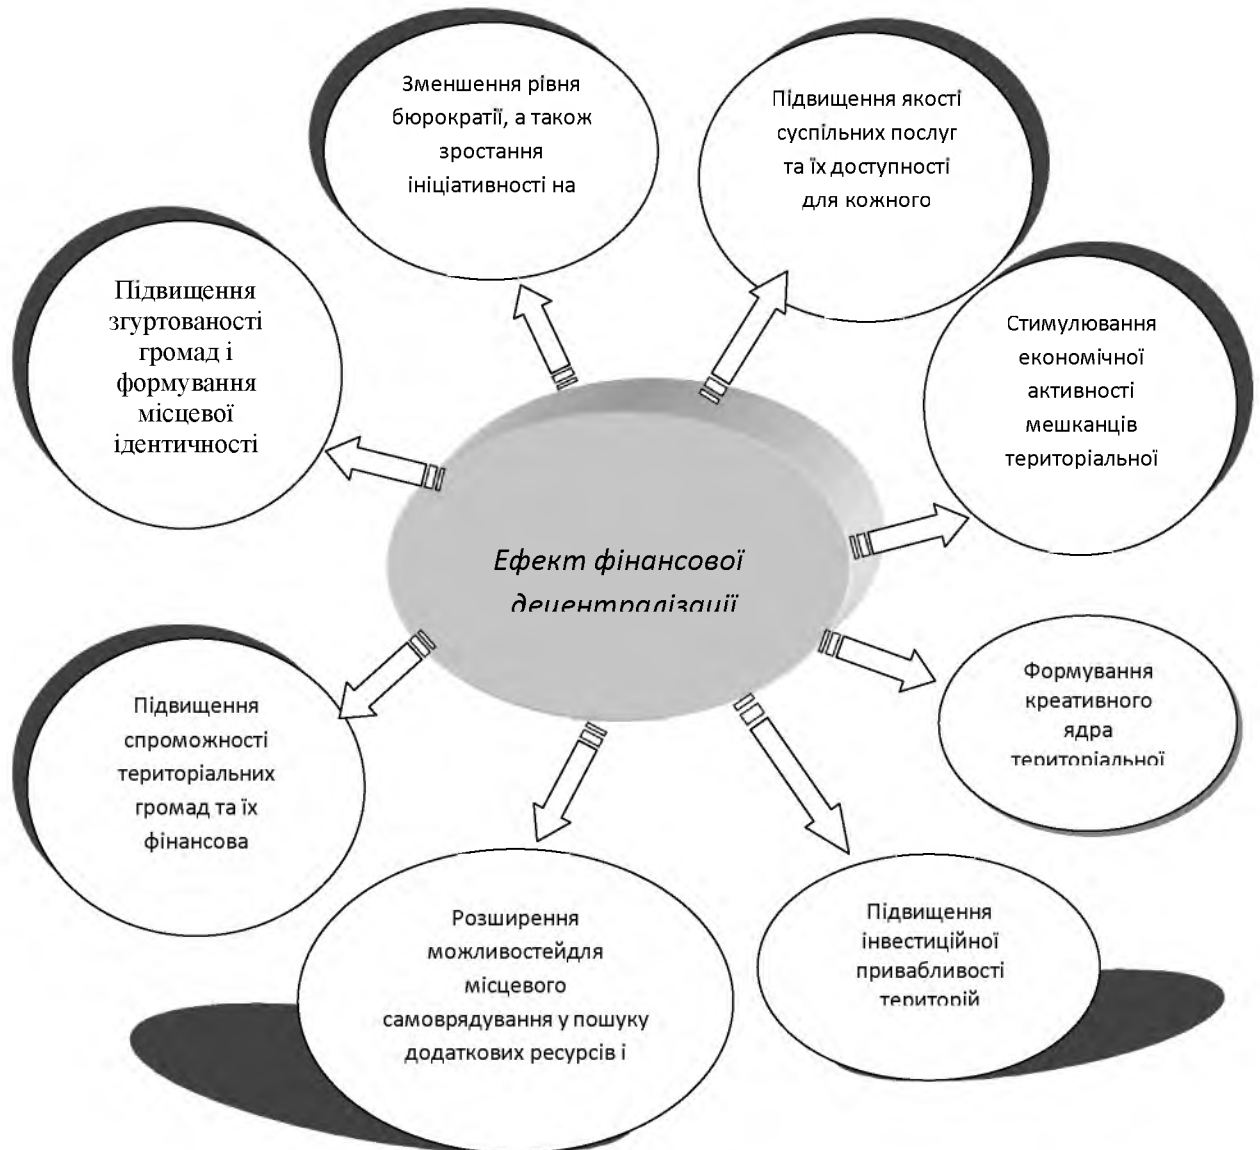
Зменшення рівня бюрократії, а також зростання ініціативності на

Підвищення якості суспільних послуг та їх доступності для кожного

Підвищення згуртованості громад і формування місцевої ідентичності

Стимулювання економічної активності мешканців територіальної

Ефект фінансової децентралізації

Формування креативного ядра територіальної

Підвищення спроможності територіальних громад та їх фінансова

Розширення можливостейдля місцевого самоврядування у пошуку додаткових ресурсів і

Підвищення інвестиційної привабливості територій